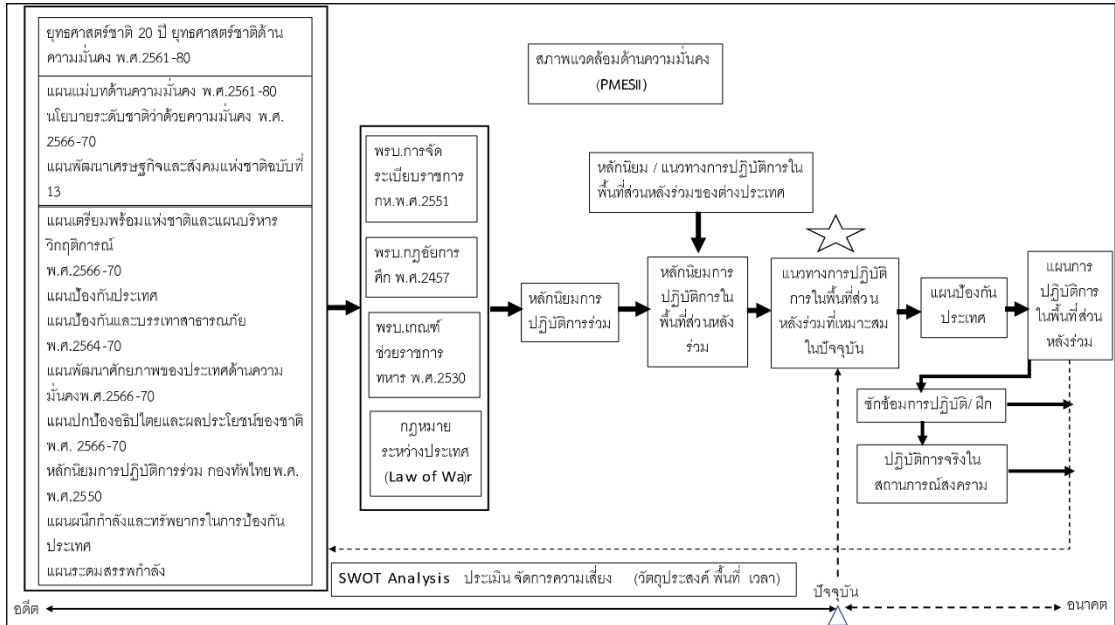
ยุทธศาสตร์ชาติ 20 ปี ยุทธศาสตร์ชาติด้านความมั่นคง พ.ศ.2561-80

แผนแม่บทด้านความมั่นคง พ.ศ.2561-80
นโยบายระดับชาติว่าด้วยความมั่นคง พ.ศ. 2566-70
แผนพัฒนาเศรษฐกิจและสังคมแห่งชาติฉบับที่ 13

แผนเตรียมพร้อมแห่งชาติและแผนบริหารวิกฤติการณ์ พ.ศ.2566-70
แผนป้องกันประเทศ
แผนป้องกันและบรรเทาสาธารณภัย พ.ศ.2564-70
แผนพัฒนาศักยภาพของประเทศด้านความมั่นคงพ.ศ.2566-70
แผนปกป้องอธิปไตยและผลประโยชน์ของชาติ พ.ศ. 2566-70
หลักนิยมการปฏิบัติการร่วม กองทัพไทย พ.ศ. พ.ศ.2550
แผนผนึกกำลังและทรัพยากรในการป้องกันประเทศ
แผนระดมสรรพกำลัง

พรบ.การจัดระเบียบราชการ กห.พ.ศ.2551

พรบ.กฎอัยการศึก พ.ศ.2457

พรบ.เกณฑ์ช่วยราชการทหาร พ.ศ.2530

กฎหมายระหว่างประเทศ (Law of Wa)r

สภาพแวดล้อมด้านความมั่นคง (PMESII)

หลักนิยม / แนวทางการปฏิบัติการในพื้นที่ส่วนหลังร่วมของต่างประเทศ

หลักนิยมการปฏิบัติการร่วม

หลักนิยมการปฏิบัติการในพื้นที่ส่วนหลังร่วม

แนวทางการปฏิบัติการในพื้นที่ส่วนหลังร่วมที่เหมาะสมในปัจจุบัน

แผนป้องกันประเทศ

แผนการปฏิบัติการในพื้นที่ส่วนหลังร่วม

ซักซ้อมการปฏิบัติ/ ฝึก

ปฏิบัติการจริงในสถานการณ์สงคราม

SWOT Analysis ประเมิน จัดการความเสี่ยง (วัตถุประสงค์ พื้นที่ เวลา)

อดีต

ปัจจุบัน

อนาคต